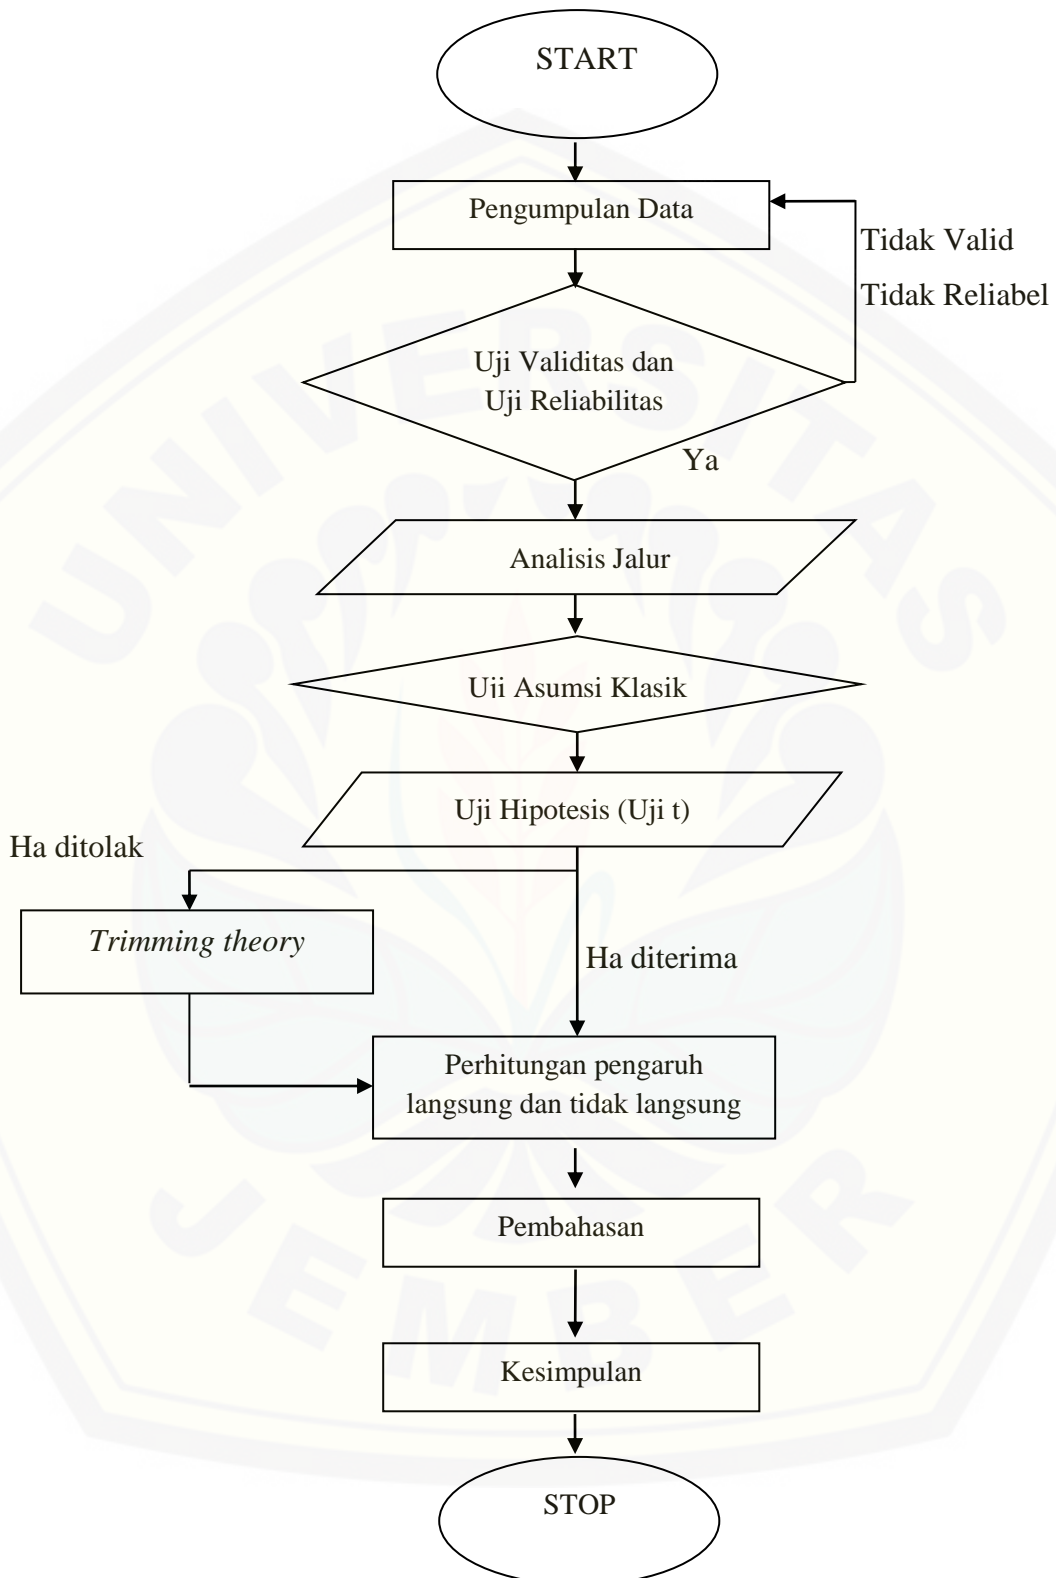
START

Pengumpulan Data

Tidak Valid

Tidak Reliabel

Uji Validitas dan Uji Reliabilitas

Ya

Analisis Jalur

Uii Asumsi Klasik

Uji Hipotesis (Uji t)

Ha ditolak

Trimming theory

Ha diterima

Perhitungan pengaruh langsung dan tidak langsung

Pembahasan

Kesimpulan

STOP